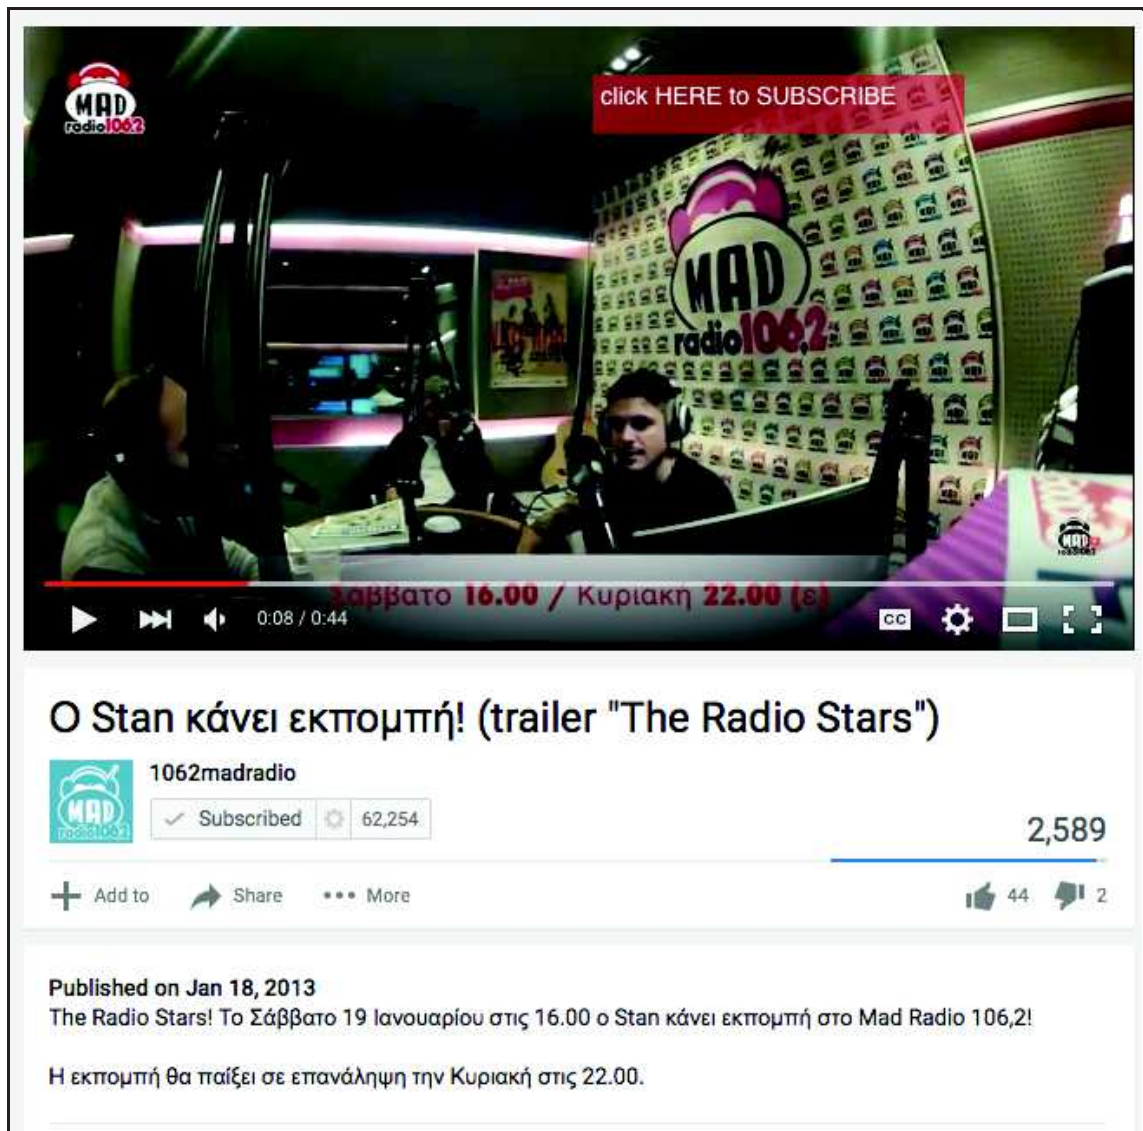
MAD radio106.2

click HERE to SUBSCRIBE

MAD radio106.2

Σάββατο 16.00 / Κυριακή 22.00 (ε)

0:08 / 0:44

CC

Ο Stan κάνει εκπομπή! (trailer "The Radio Stars")

MAD radio106.2

1062madradio

Subscribed 62,254

2,589

Add to Share More

44 2

Published on Jan 18, 2013
The Radio Stars! Το Σάββατο 19 Ιανουαρίου στις 16.00 ο Stan κάνει εκπομπή στο Mad Radio 106,2!

Η εκπομπή θα παίξει σε επανάληψη την Κυριακή στις 22.00.